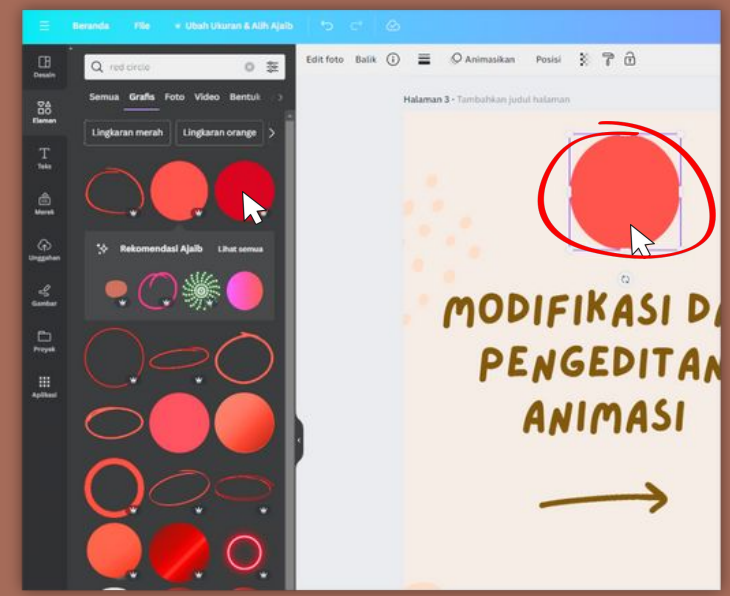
Beranda File Ubah Ukuran & Alih Ajaib

Desain
Elemen
Teks
Merek
Unggahan
Gambar
Proyek
Aplikasi

red circle

Semua Grafis Foto Video Bentuk

Lingkaran merah Lingkaran orange

Rekomendasi Ajaib Lihat semua

Edit foto Balik Animasikan Posisi

Halaman 3 - Tambahkan judul halaman

MODIFIKASI DA
PENGEDITAN
ANIMASI